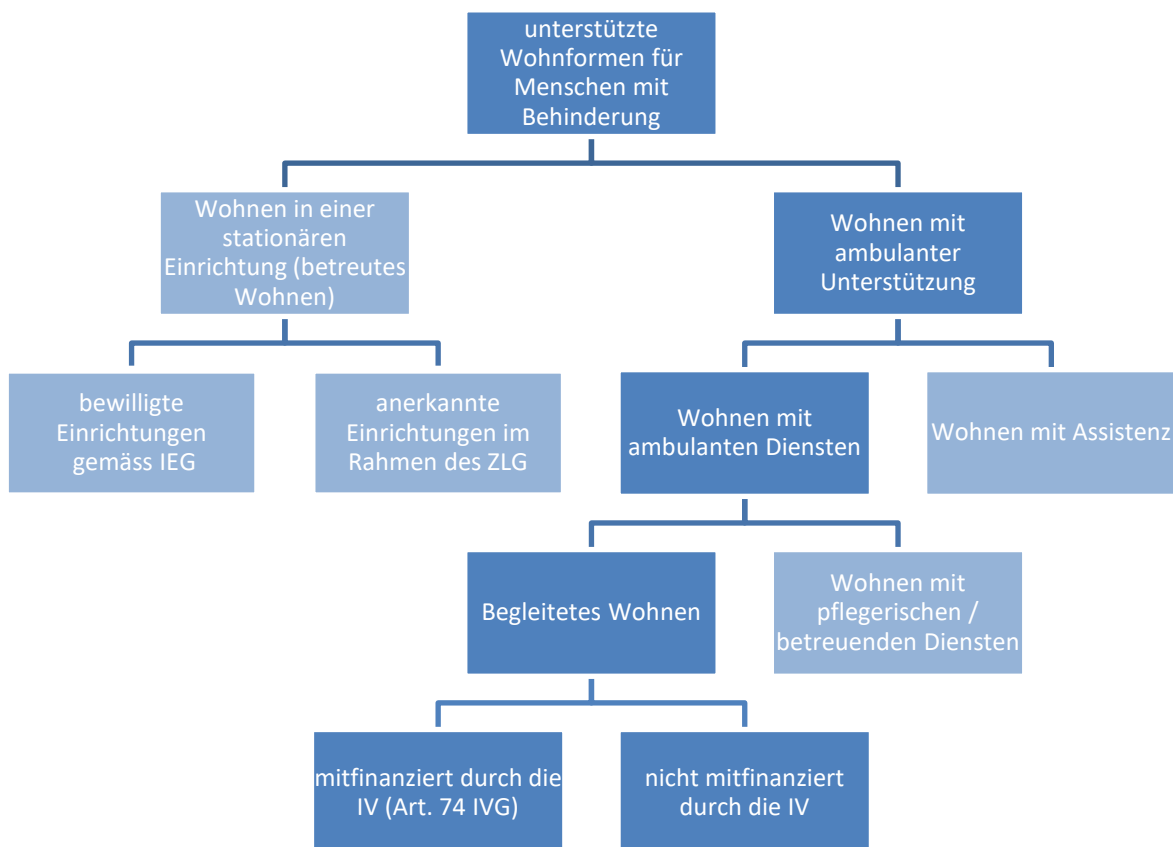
unterstützte Wohnformen für Menschen mit Behinderung

Wohnen in einer stationären Einrichtung (betreutes Wohnen)

Wohnen mit ambulanter Unterstützung

bewilligte Einrichtungen gemäss IEG

anerkannte Einrichtungen im Rahmen des ZLG

Wohnen mit ambulanten Diensten

Wohnen mit Assistenz

Begleitetes Wohnen

Wohnen mit pflegerischen / betreuenden Diensten

mitfinanziert durch die IV (Art. 74 IVG)

nicht mitfinanziert durch die IV